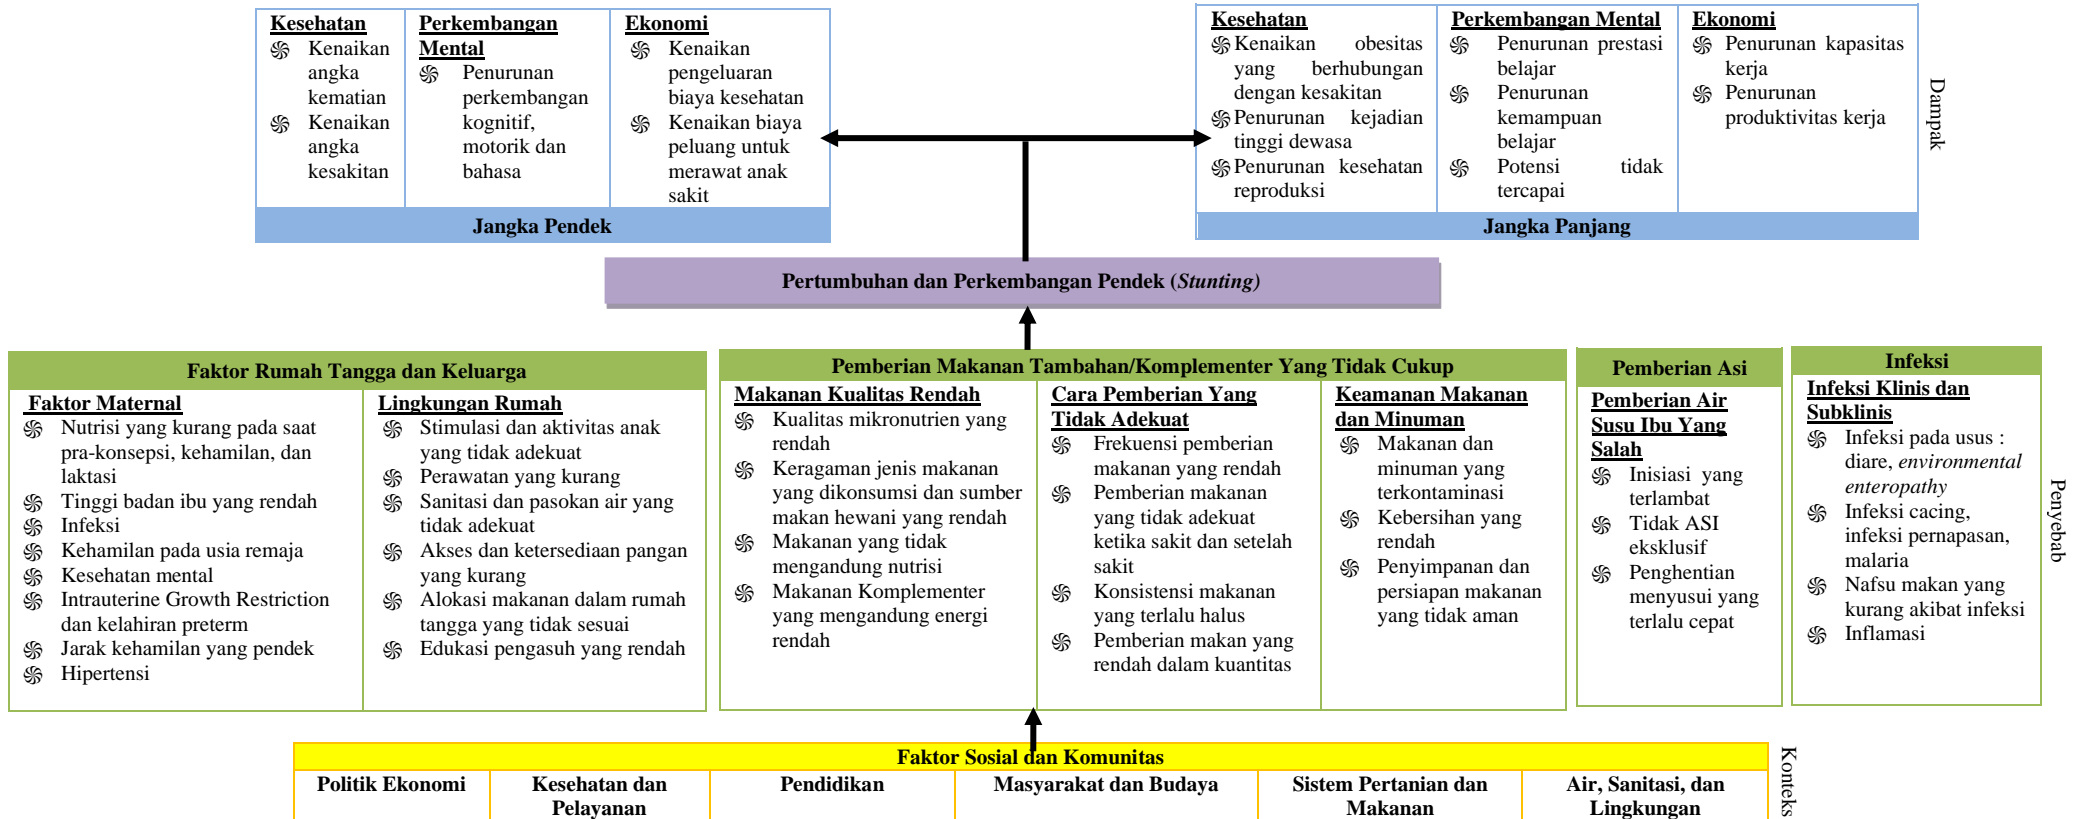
| Kesehatan | Perkembangan Mental | Ekonomi |
|---|---|---|
| ֍ Kenaikan angka kematian ֍ Kenaikan angka kesakitan | ֍ Penurunan perkembangan kognitif, motorik dan bahasa | ֍ Kenaikan pengeluaran biaya kesehatan ֍ Kenaikan biaya peluang untuk merawat anak sakit |

Jangka Pendek

| Kesehatan | Perkembangan Mental | Ekonomi |
|---|---|---|
| ֍ Kenaikan obesitas yang berhubungan dengan kesakitan ֍ Penurunan kejadian tinggi dewasa ֍ Penurunan kesehatan reproduksi | ֍ Penurunan prestasi belajar ֍ Penurunan kemampuan belajar ֍ Potensi tidak tercapai | ֍ Penurunan kapasitas kerja ֍ Penurunan produktivitas kerja |

Jangka Panjang

Dampak

Pertumbuhan dan Perkembangan Pendek (*Stunting*)

Faktor Rumah Tangga dan Keluarga

Faktor Maternal
֍ Nutrisi yang kurang pada saat pra-konsepsi, kehamilan, dan laktasi
֍ Tinggi badan ibu yang rendah
֍ Infeksi
֍ Kehamilan pada usia remaja
֍ Kesehatan mental
֍ Intrauterine Growth Restriction dan kelahiran preterm
֍ Jarak kehamilan yang pendek
֍ Hipertensi

Lingkungan Rumah
֍ Stimulasi dan aktivitas anak yang tidak adekuat
֍ Perawatan yang kurang
֍ Sanitasi dan pasokan air yang tidak adekuat
֍ Akses dan ketersediaan pangan yang kurang
֍ Alokasi makanan dalam rumah tangga yang tidak sesuai
֍ Edukasi pengasuh yang rendah

Pemberian Makanan Tambahan/Komplementer Yang Tidak Cukup

Makanan Kualitas Rendah
֍ Kualitas mikronutrien yang rendah
֍ Keragaman jenis makanan yang dikonsumsi dan sumber makan hewani yang rendah
֍ Makanan yang tidak mengandung nutrisi
֍ Makanan Komplementer yang mengandung energi rendah

Cara Pemberian Yang Tidak Adekuat
֍ Frekuensi pemberian makanan yang rendah
֍ Pemberian makanan yang tidak adekuat ketika sakit dan setelah sakit
֍ Konsistensi makanan yang terlalu halus
֍ Pemberian makan yang rendah dalam kuantitas

Keamanan Makanan dan Minuman
֍ Makanan dan minuman yang terkontaminasi
֍ Kebersihan yang rendah
֍ Penyimpanan dan persiapan makanan yang tidak aman

Pemberian Asi

Pemberian Air Susu Ibu Yang Salah
֍ Inisiasi yang terlambat
֍ Tidak ASI eksklusif
֍ Penghentian menyusui yang terlalu cepat

Infeksi

Infeksi Klinis dan Subklinis
֍ Infeksi pada usus : diare, *environmental enteropathy*
֍ Infeksi cacing, infeksi pernapasan, malaria
֍ Nafsu makan yang kurang akibat infeksi
֍ Inflamasi

Penyebab

Faktor Sosial dan Komunitas

| Politik Ekonomi | Kesehatan dan Pelayanan | Pendidikan | Masyarakat dan Budaya | Sistem Pertanian dan Makanan | Air, Sanitasi, dan Lingkungan |
|---|---|---|---|---|---|

Konteks